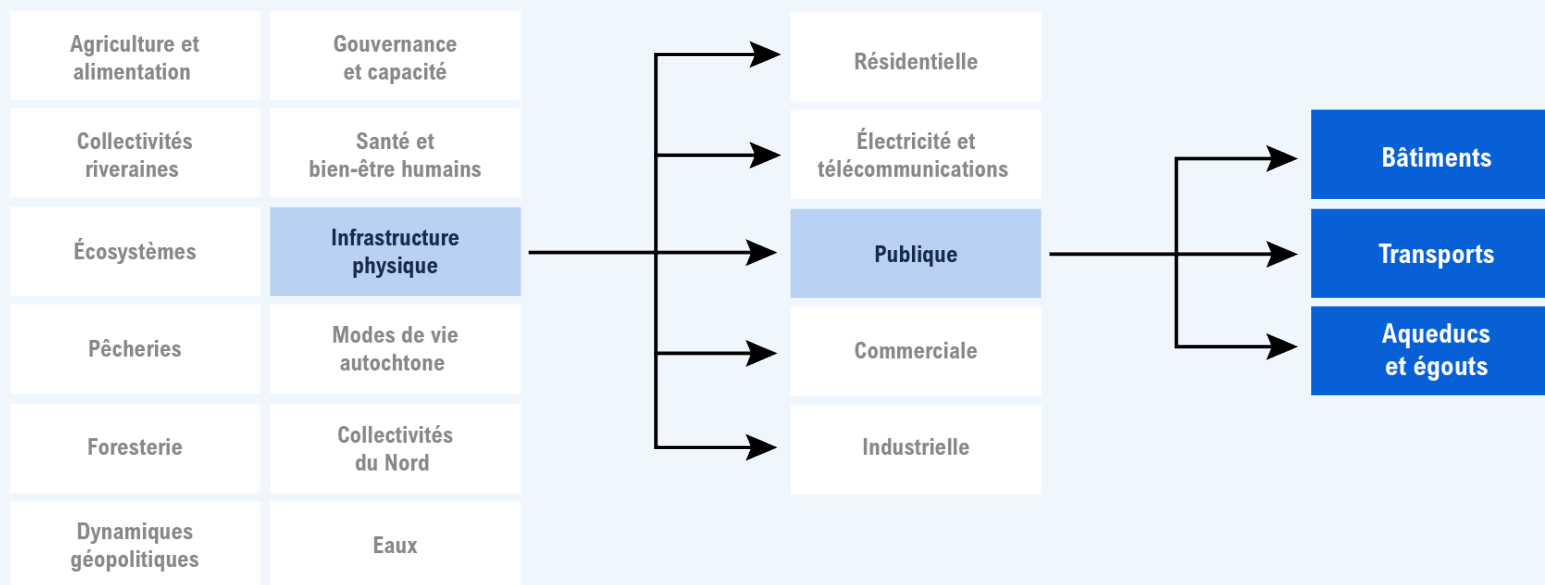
Agriculture et alimentation

Gouvernance et capacité

Collectivités riveraines

Santé et bien-être humains

Écosystèmes

Infrastructure physique

Pêcheries

Modes de vie autochtone

Foresterie

Collectivités du Nord

Dynamiques géopolitiques

Eaux

Résidentielle

Électricité et télécommunications

Publique

Commerciale

Industrielle

Bâtiments

Transports

Aqueducs et égouts